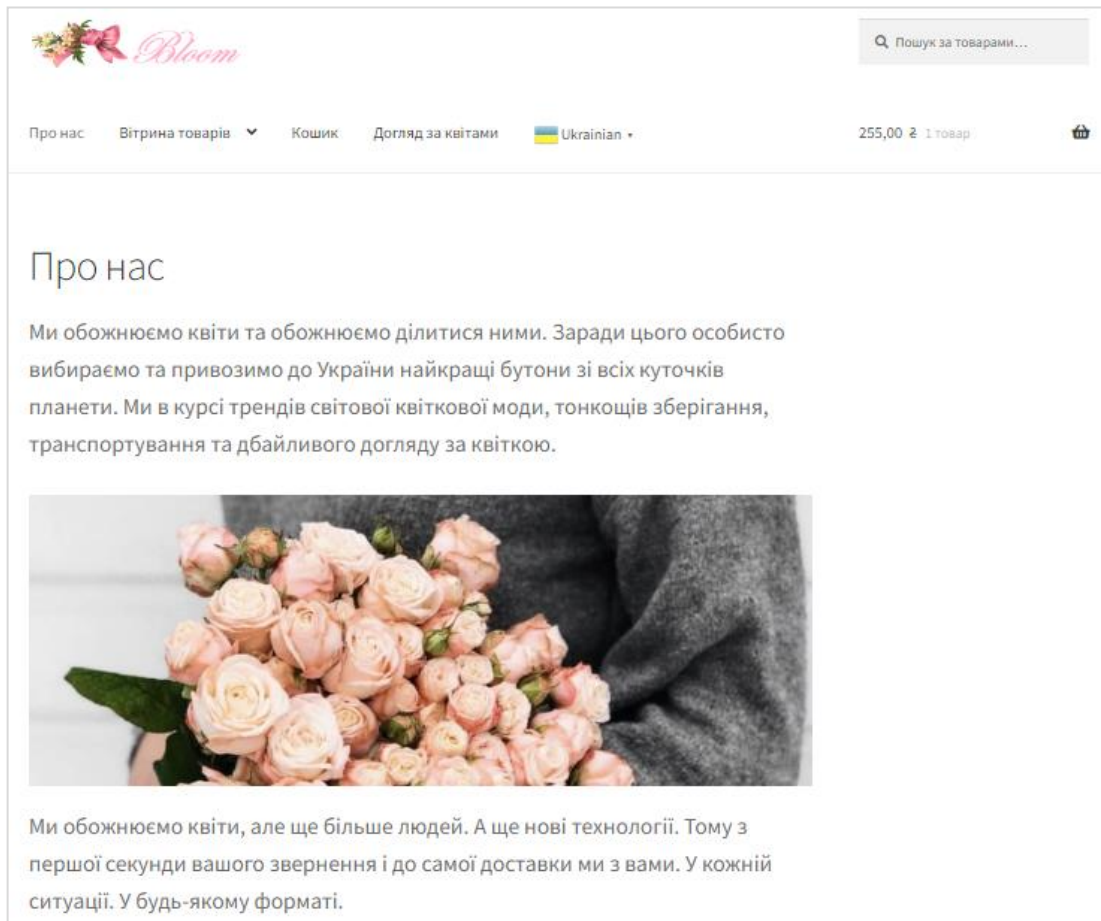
Bloom

Пошук за товарами…

Про нас Вітрина товарів Кошик Догляд за квітами Ukrainian

255,00 ₴ 1 товар

Про нас

Ми обожнюємо квіти та обожнюємо ділитися ними. Заради цього особисто вибираємо та привозимо до України найкращі бутони зі всіх куточків планети. Ми в курсі трендів світової квіткової моди, тонкощів зберігання, транспортування та дбайливого догляду за квіткою.

Ми обожнюємо квіти, але ще більше людей. А ще нові технології. Тому з першої секунди вашого звернення і до самої доставки ми з вами. У кожній ситуації. У будь-якому форматі.